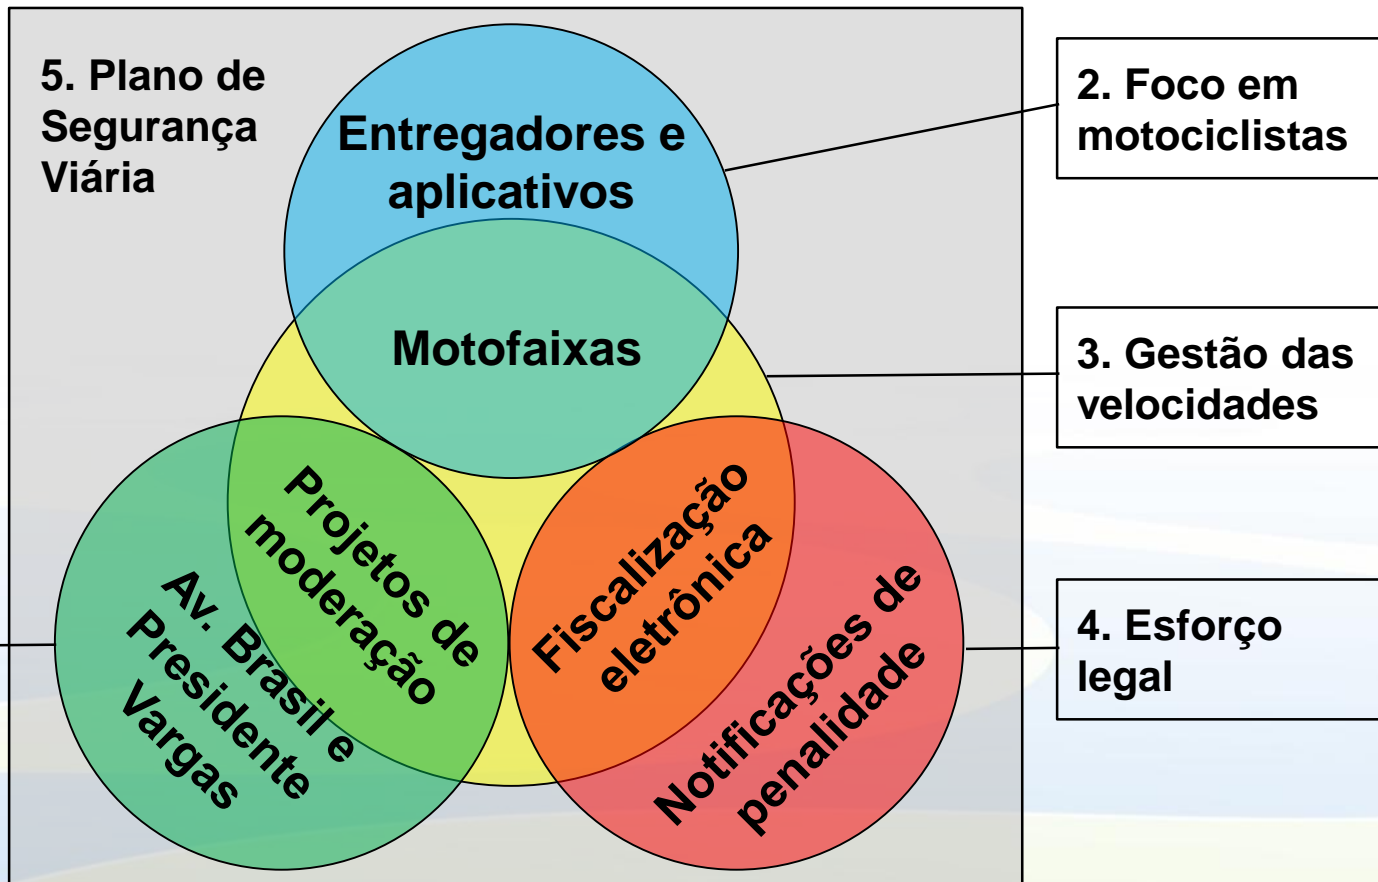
5. Plano de Segurança Viária

Entregadores e aplicativos

Motofaixas

Projetos de moderação

Fiscalização eletrônica

Av. Brasil e Presidente Vargas

Notificações de penalidade

2. Foco em motociclistas

3. Gestão das velocidades

4. Esforço legal